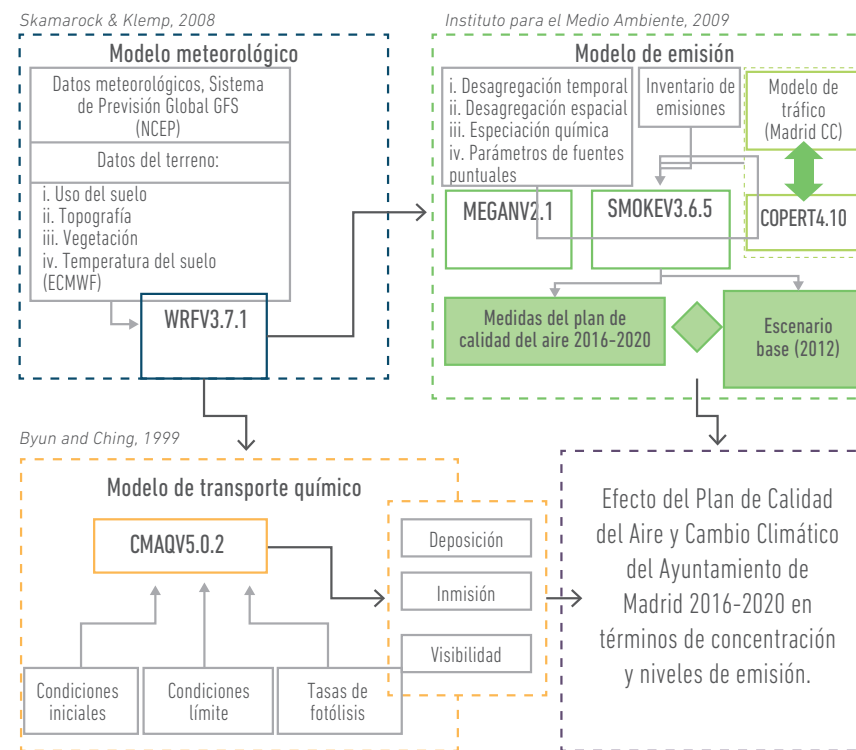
Skamarock & Klemp, 2008

Modelo meteorológico

Datos meteorológicos, Sistema de Previsión Global GFS (NCEP)

Datos del terreno:

i. Uso del suelo
ii. Topografía
iii. Vegetación
iv. Temperatura del suelo (ECMWF)

WRFV3.7.1

Instituto para el Medio Ambiente, 2009

Modelo de emisión

i. Desagregación temporal
ii. Desagregación espacial
iii. Especiación química
iv. Parámetros de fuentes puntuales

Inventario de emisiones

Modelo de tráfico (Madrid CC)

MEGANV2.1

SMOKEV3.6.5

COPERT4.10

Medidas del plan de calidad del aire 2016-2020

Escenario base (2012)

Byun and Ching, 1999

Modelo de transporte químico

CMAQV5.0.2

Deposición

Inmisión

Visibilidad

Condiciones iniciales

Condiciones límite

Tasas de fotólisis

Efecto del Plan de Calidad del Aire y Cambio Climático del Ayuntamiento de Madrid 2016-2020 en términos de concentración y niveles de emisión.